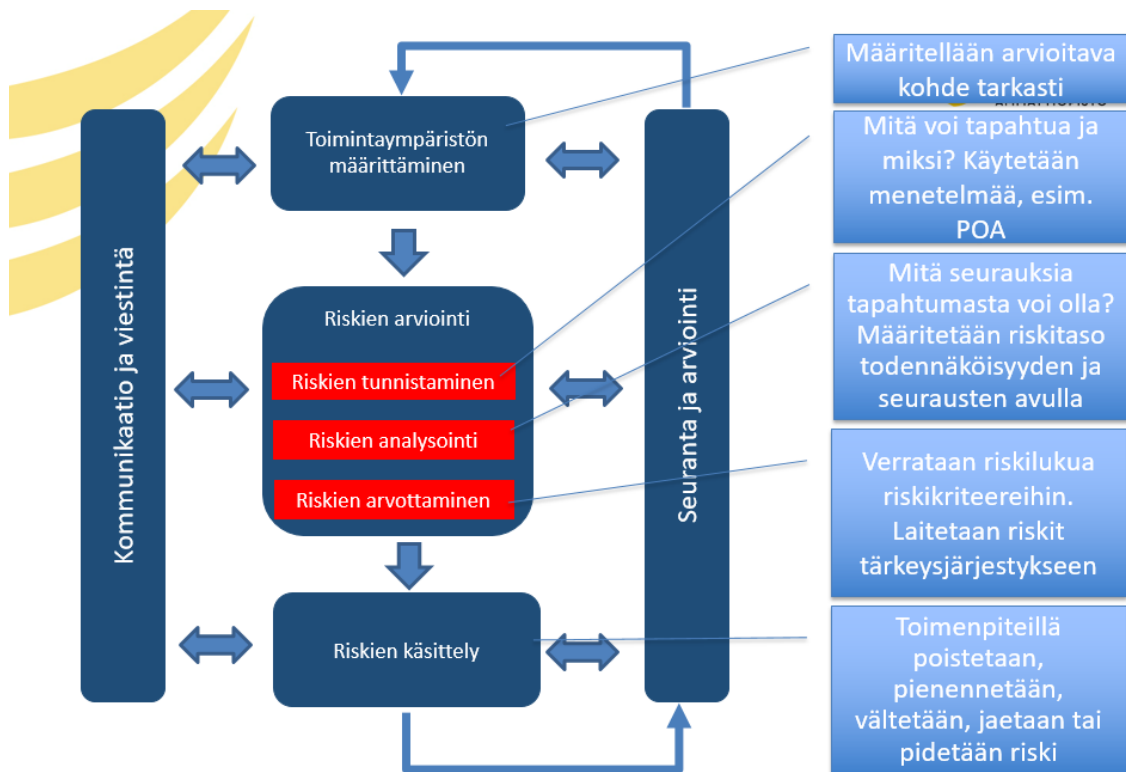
Kommunikaatio ja viestintä

Toimintaympäristön määrittäminen

Riskien arviointi

Riskien tunnistaminen

Riskien analysointi

Riskien arvottaminen

Riskien käsittely

Seuranta ja arviointi

Määritellään arvioitava kohde tarkasti

Mitä voi tapahtua ja miksi? Käytetään menetelmää, esim. POA

Mitä seurauksia tapahtumasta voi olla? Määritetään riskitaso todennäköisyyden ja seurausten avulla

Verrataan riskilukua riskikriteereihin. Laitetaan riskit tärkeysjärjestykseen

Toimenpiteillä poistetaan, pienennetään, vältetään, jaetaan tai pidetään riski